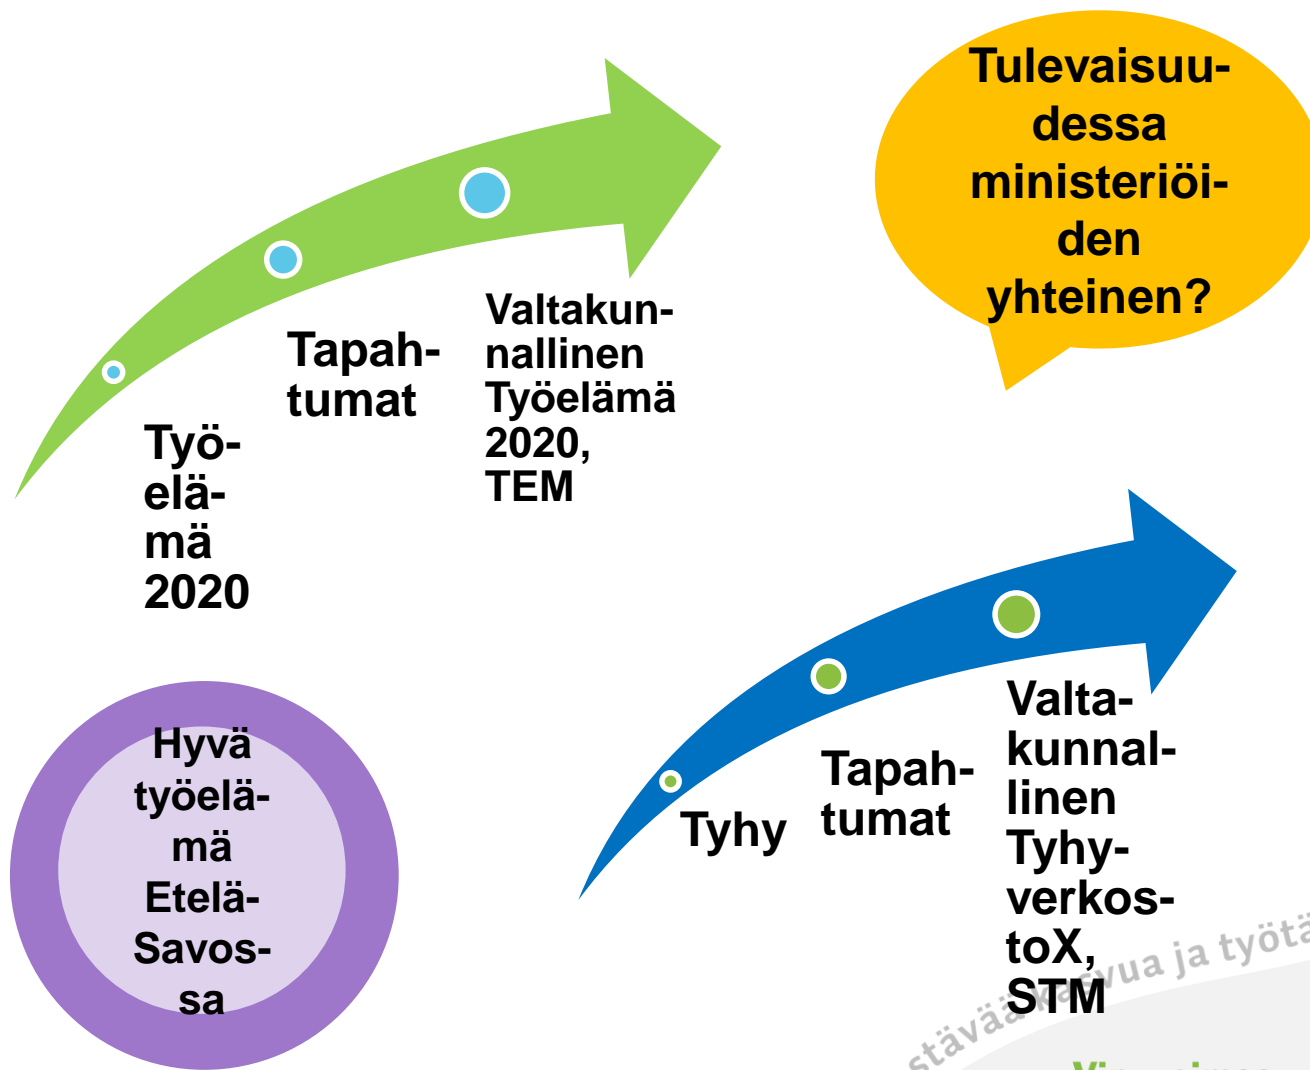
Tulevaisuudessa ministeriöiden yhteinen?

Työelämä 2020

Tapahtumat

Valtakunnallinen Työelämä 2020, TEM

Hyvä työelämä Etelä-Savossa

Tyhy

Tapahtumat

Valtakunnallinen Tyhyverkostox, STM

stävää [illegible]vua ja työtä

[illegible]